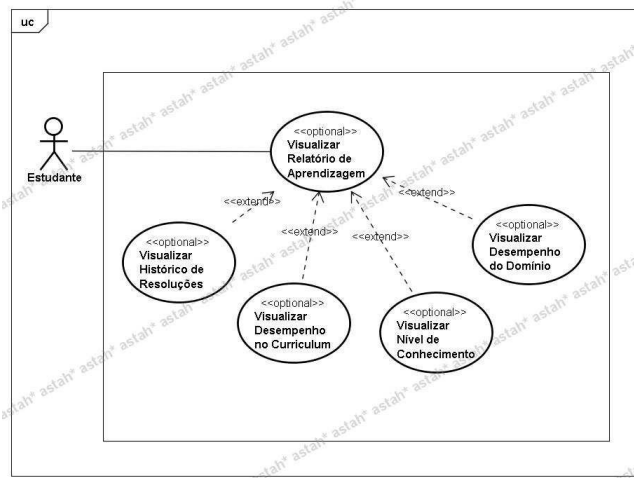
uc

Estudante

<<optional>>
Visualizar Relatório de Aprendizagem

<<extend>>

<<extend>>

<<extend>>

<<extend>>

<<optional>>
Visualizar Histórico de Resoluções

<<optional>>
Visualizar Desempenho no Curriculum

<<optional>>
Visualizar Nível de Conhecimento

<<optional>>
Visualizar Desempenho do Domínio

astah* astah* astah* astah* astah* astah* astah* astah* astah* astah* astah* astah* astah* astah* astah* astah* astah*